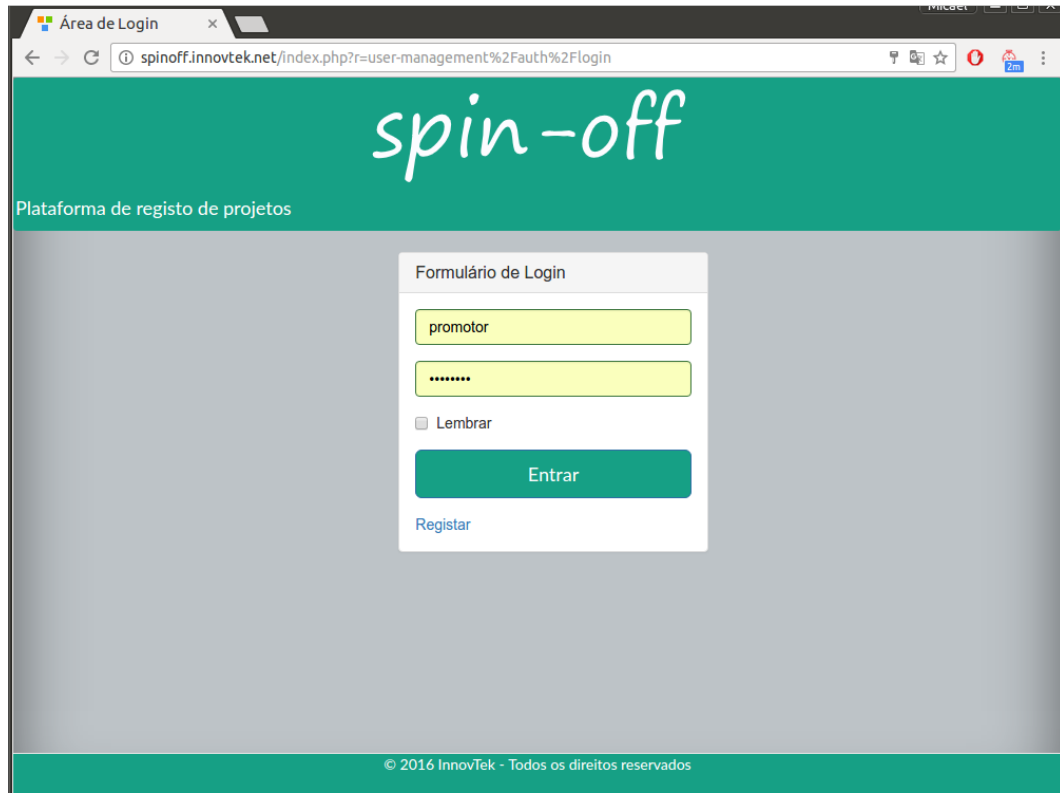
Área de Login ×

Micael

spinoff.innovtek.net/index.php?r=user-management%2Fauth%2Flogin

2m

spin-off

Plataforma de registo de projetos

Formulário de Login

promotor

••••••••

Lembrar

Entrar

Registar

© 2016 InnovTek - Todos os direitos reservados